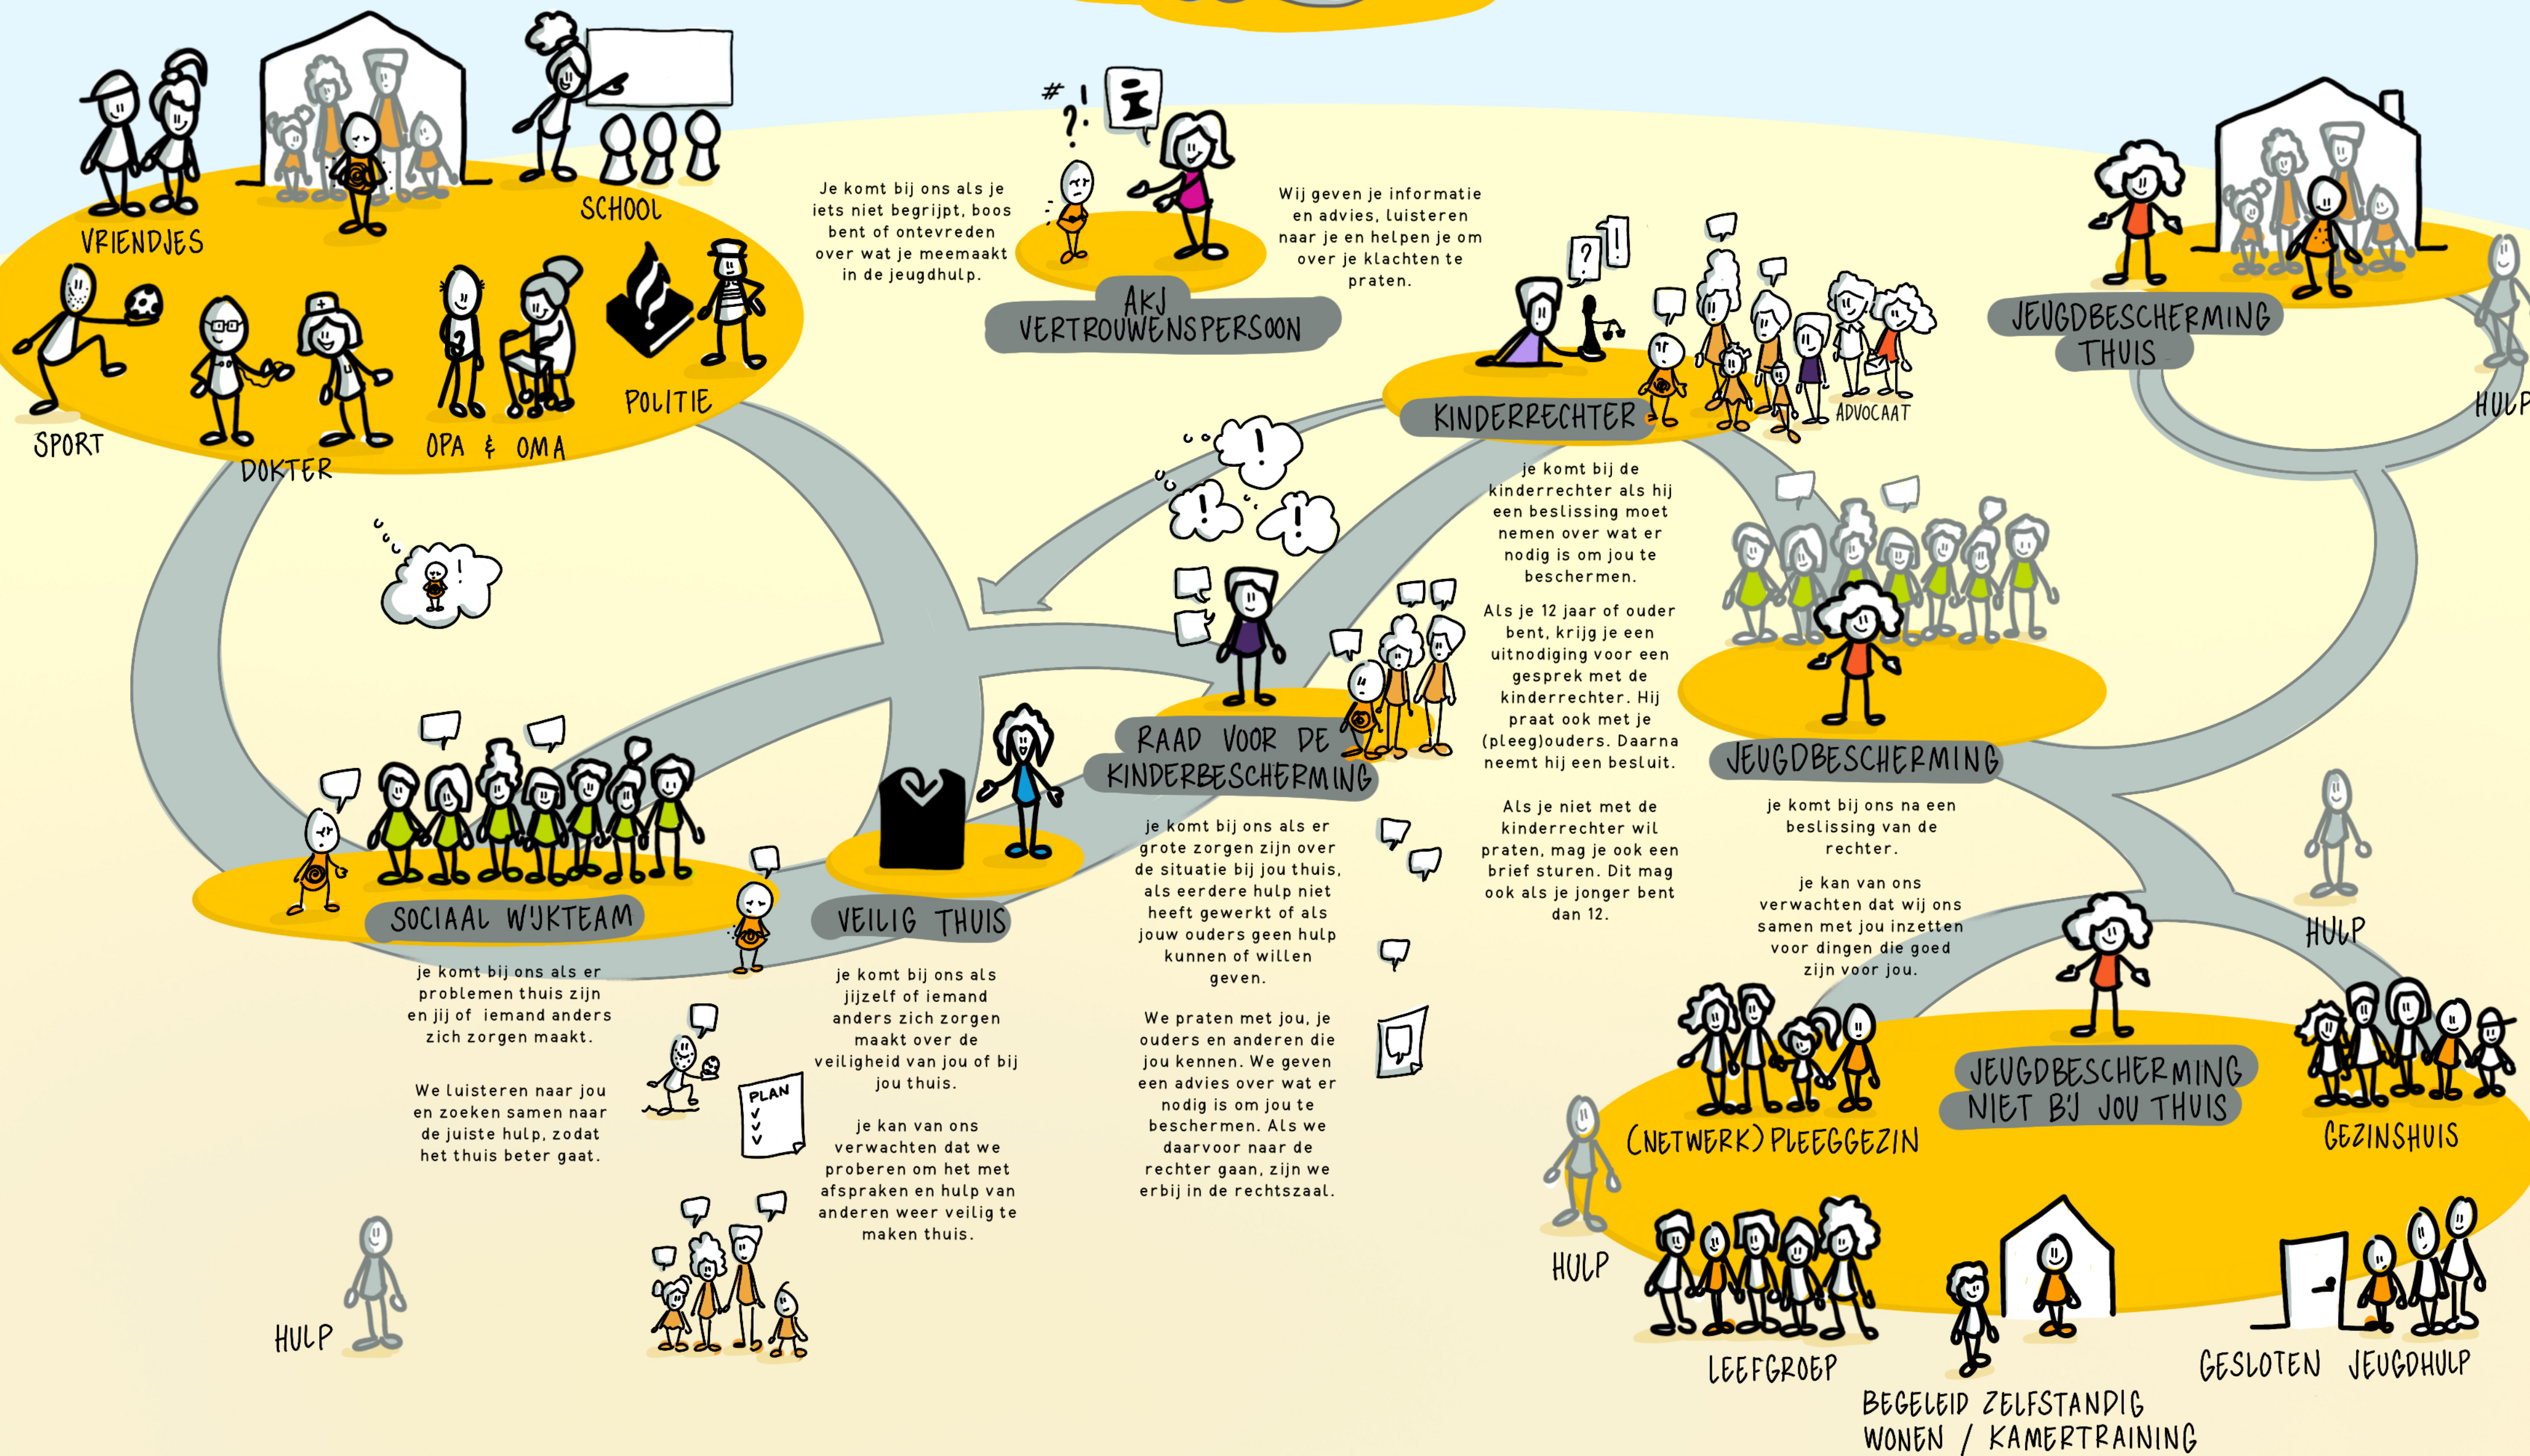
VRIENDJES

SCHOOL

SPORT

DOKTER

OPA & OMA

POLITIE

Je komt bij ons als je iets niet begrijpt, boos bent of ontevreden over wat je meemaakt in de jeugdhulp.

AKJ
VERTROUWENSPERSOON

Wij geven je informatie en advies, luisteren naar je en helpen je om over je klachten te praten.

JEUGDBESCHERMING
THUIS

HULP

KINDERRECHTER

ADVOCAAT

je komt bij de kinderrechter als hij een beslissing moet nemen over wat er nodig is om jou te beschermen.

Als je 12 jaar of ouder bent, krijg je een uitnodiging voor een gesprek met de kinderrechter. Hij praat ook met je (pleeg)ouders. Daarna neemt hij een besluit.

Als je niet met de kinderrechter wil praten, mag je ook een brief sturen. Dit mag ook als je jonger bent dan 12.

RAAD VOOR DE
KINDERBESCHERMING

je komt bij ons als er grote zorgen zijn over de situatie bij jou thuis, als eerdere hulp niet heeft gewerkt of als jouw ouders geen hulp kunnen of willen geven.

We praten met jou, je ouders en anderen die jou kennen. We geven een advies over wat er nodig is om jou te beschermen. Als we daarvoor naar de rechter gaan, zijn we erbij in de rechtszaal.

JEUGDBESCHERMING

je komt bij ons na een beslissing van de rechter.

je kan van ons verwachten dat wij ons samen met jou inzetten voor dingen die goed zijn voor jou.

SOCIAAL WIJKTEAM

je komt bij ons als er problemen thuis zijn en jij of iemand anders zich zorgen maakt.

We luisteren naar jou en zoeken samen naar de juiste hulp, zodat het thuis beter gaat.

VEILIG THUIS

je komt bij ons als jijzelf of iemand anders zich zorgen maakt over de veiligheid van jou of bij jou thuis.

je kan van ons verwachten dat we proberen om het met afspraken en hulp van anderen weer veilig te maken thuis.

PLAN

HULP

HULP

JEUGDBESCHERMING
NIET BIJ JOU THUIS

(NETWERK) PLEEGGEZIN

GEZINSHUIS

HULP

LEEFGROEP

BEGELEID ZELFSTANDIG
WONEN / KAMERTRAINING

GESLOTEN JEUGDHULP